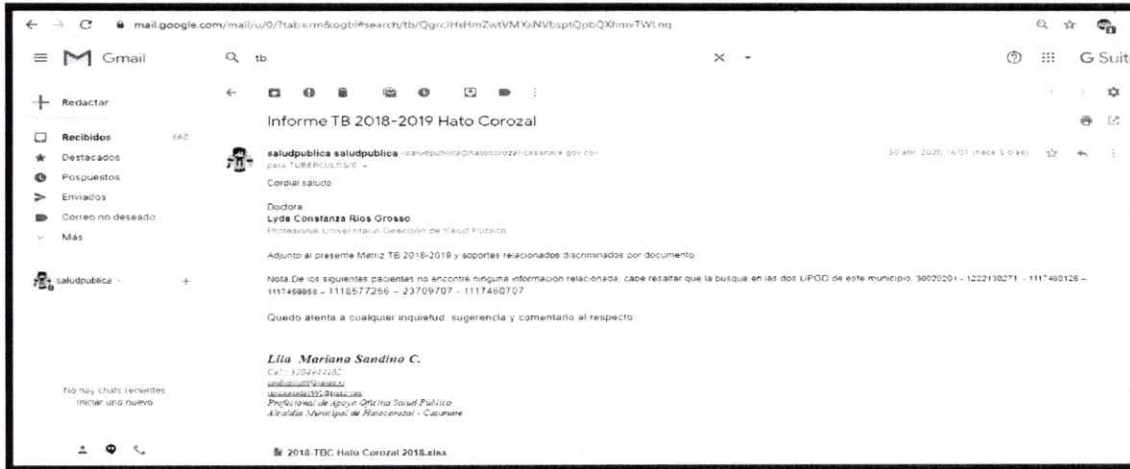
mail.google.com/mail/u/0/?tab=rm&ogbl#search/tb/QgrcJHsHmZwtVMXsNVbsptQpbQXhmvTWLnq

Gmail

tb

G Suite

Redactar

Recibidos 660

Destacados

Pospuestos

Enviados

Correo no deseado

Más

saludpublica

No hay chats recientes
Iniciar uno nuevo

Informe TB 2018-2019 Hato Corozal

saludpublica saludpublica <saludpublica@hatocorozal-casanare.gov.co>
para TUBERCULOSIS

30 abr. 2020, 14:01 (hace 5 días)

Cordial saludo

Doctora
Lyda Constanza Rios Grosso
Profesional Universitario Dirección de Salud Publica

Adjunto al presente Matriz TB 2018-2019 y soportes relacionados discriminados por documento

Nota:De los siguientes pacientes no encontré ninguna información relacionada, cabe resaltar que la busqueda en las dos UPGD de este municipio: 30020201 - 1222130271 - 1117460126 - 1117459856 - 1118577256 - 23709707 - 1117460707

Quedo atenta a cualquier inquietud, sugerencia y comentario al respecto

Lila Mariana Sandino C.
Cel.: 3204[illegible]
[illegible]
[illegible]
Profesional de Apoyo Oficina Salud Pública
Alcaldía Municipal de Hatocorozal - Casanare

2018-TBC Hato Corozal 2018.xlsx